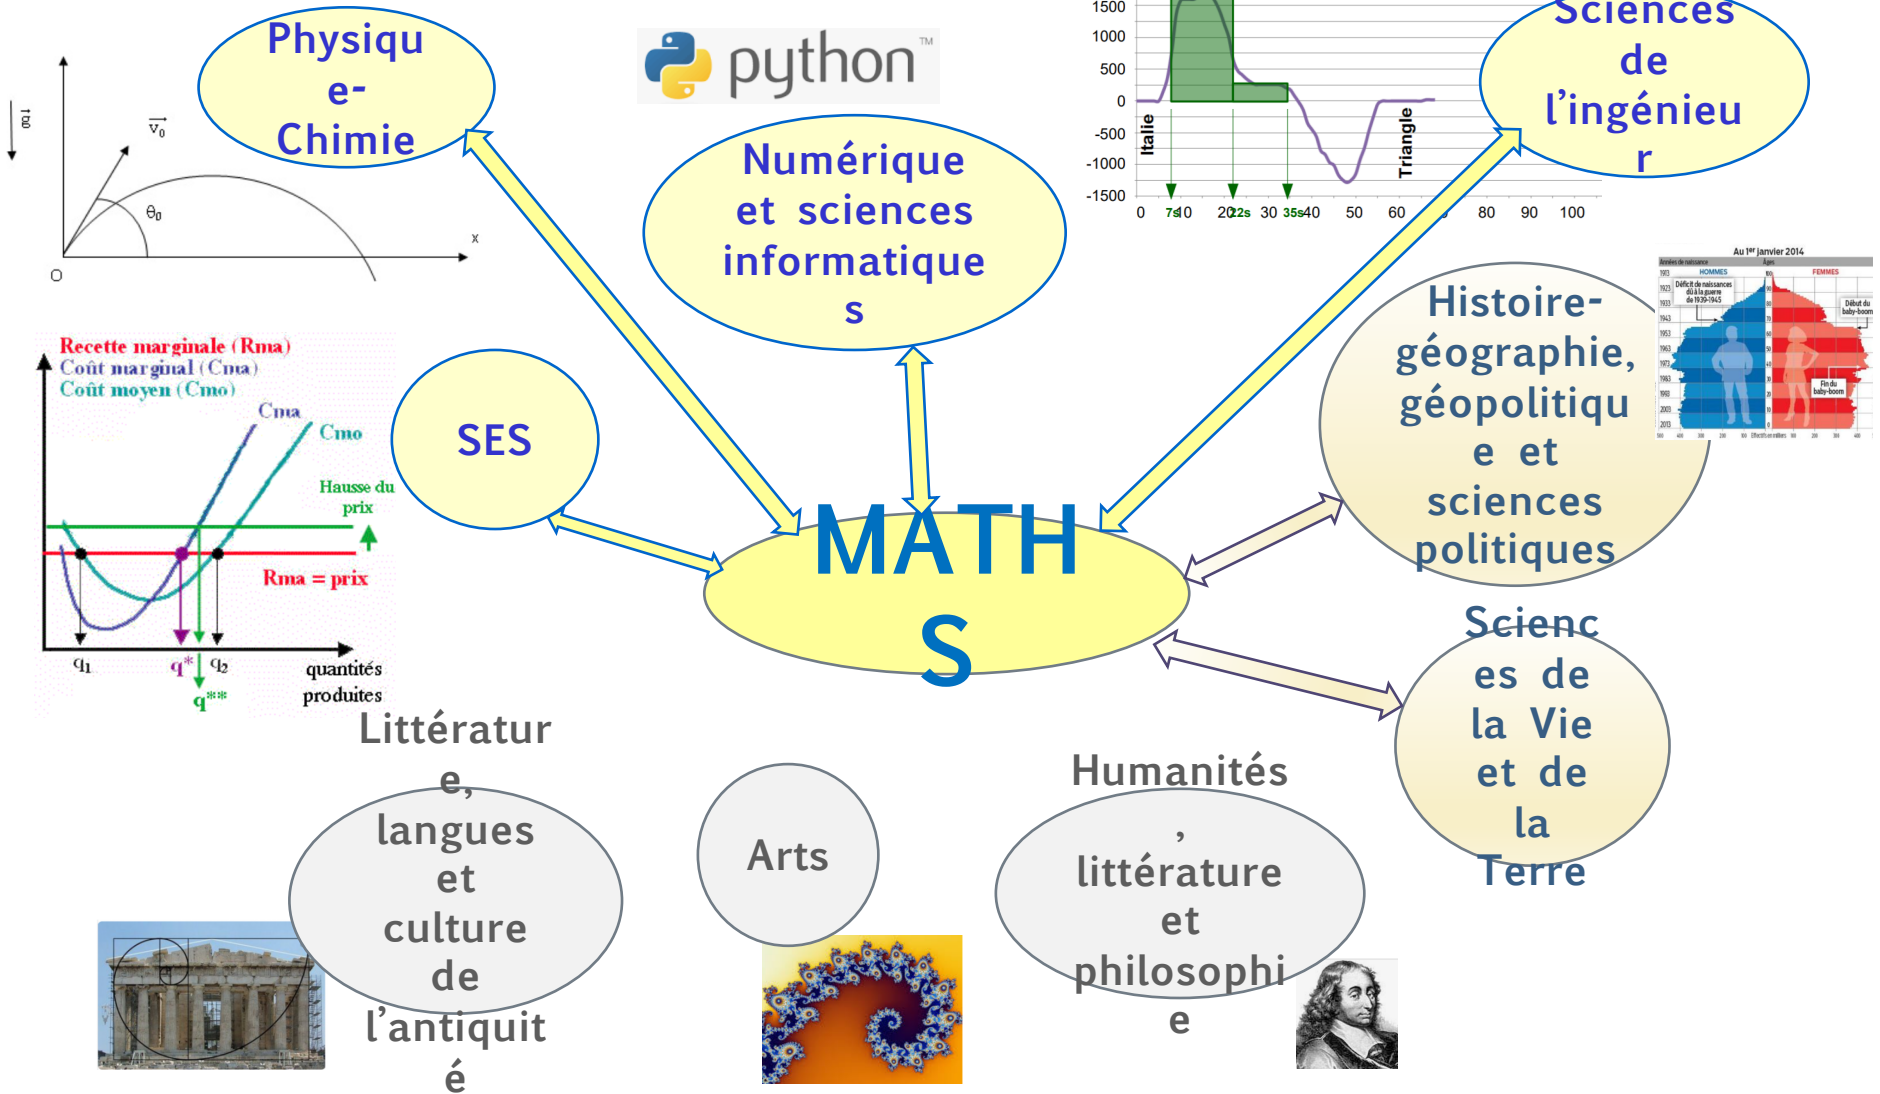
Physique-Chimie

$\vec{g}$

$\vec{v_0}$

$\theta_0$

O

x

python™

Numérique et sciences informatiques

1500
1000
500
0
-500
-1000
-1500

Italie

Triangle

0 7s10 20 22s 30 35s40 50 60 80 90 100

Sciences de l'ingénieur

Recette marginale (Rma)
Coût marginal (Cma)
Coût moyen (Cmo)

Cma
Cmo

Hausse du prix

Rma = prix

$q_1$ $q^*$ $q_2$ quantités produites
$q^{**}$

SES

MATHS

Histoire-géographie, géopolitique et sciences politiques

Au 1er janvier 2014
HOMMES
FEMMES
Déficit de naissances dû à la guerre de 1939-1945
Début du baby-boom
Fin du baby-boom

Sciences de la Vie et de la Terre

Littérature, langues et culture de l'antiquité

Arts

Humanités, littérature et philosophie